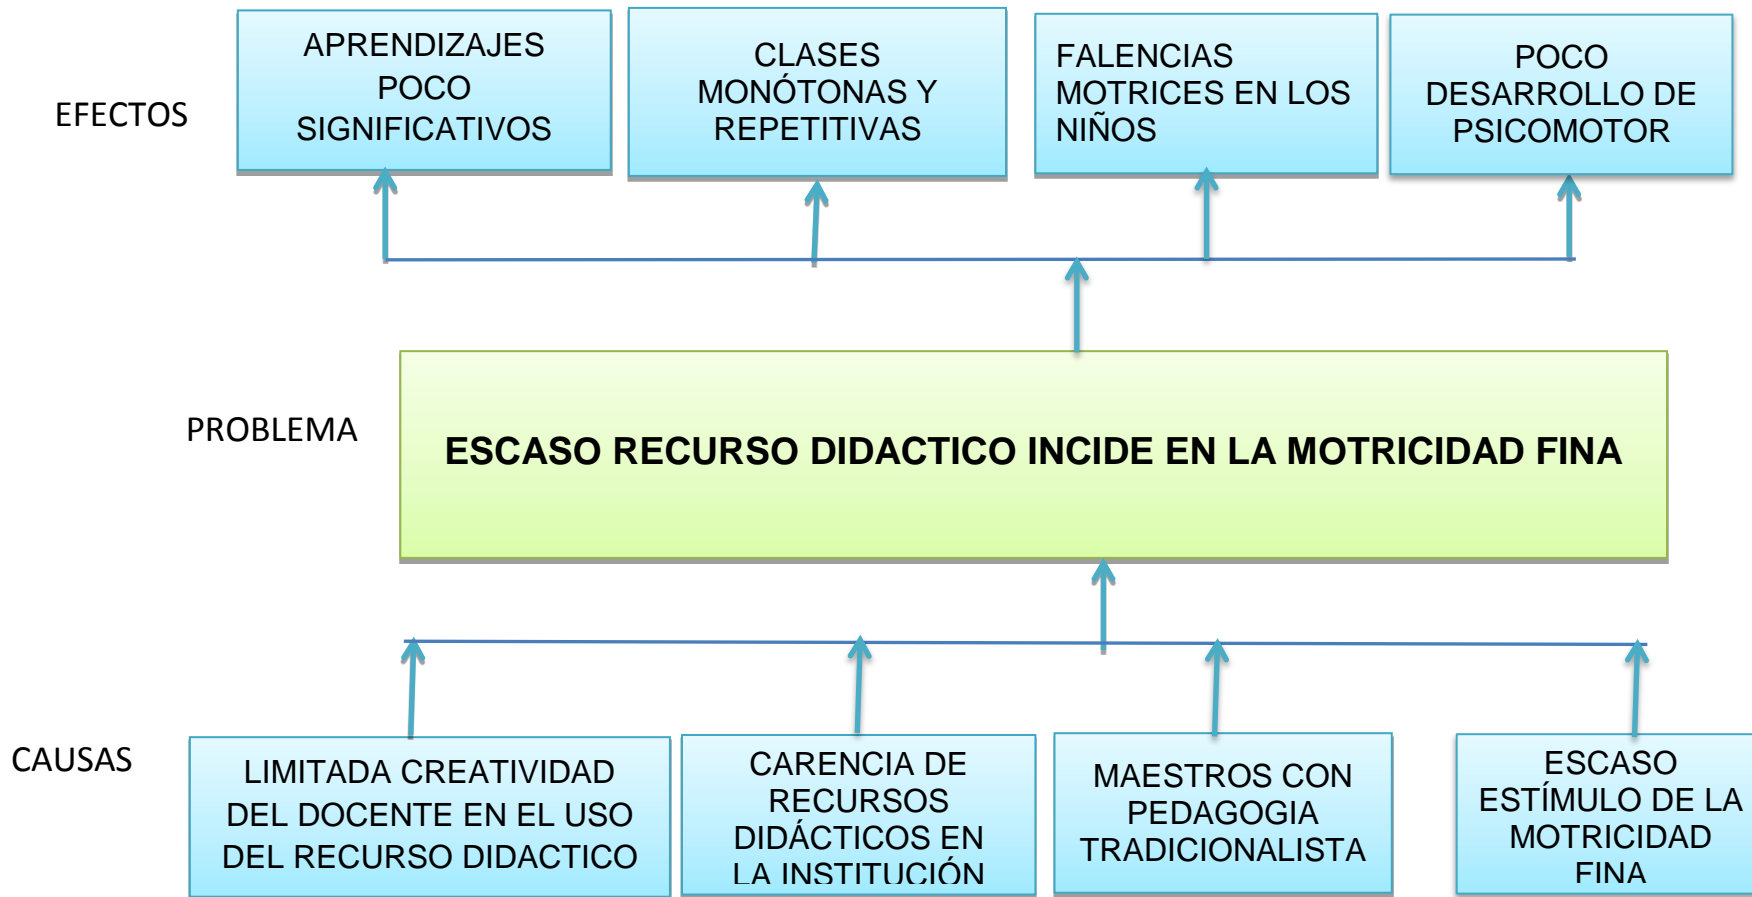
EFECTOS

APRENDIZAJES POCO SIGNIFICATIVOS

CLASES MONÓTONAS Y REPETITIVAS

FALENCIAS MOTRICES EN LOS NIÑOS

POCO DESARROLLO DE PSICOMOTOR

PROBLEMA

ESCASO RECURSO DIDACTICO INCIDE EN LA MOTRICIDAD FINA

CAUSAS

LIMITADA CREATIVIDAD DEL DOCENTE EN EL USO DEL RECURSO DIDACTICO

CARENCIA DE RECURSOS DIDÁCTICOS EN LA INSTITUCIÓN

MAESTROS CON PEDAGOGIA TRADICIONALISTA

ESCASO ESTÍMULO DE LA MOTRICIDAD FINA